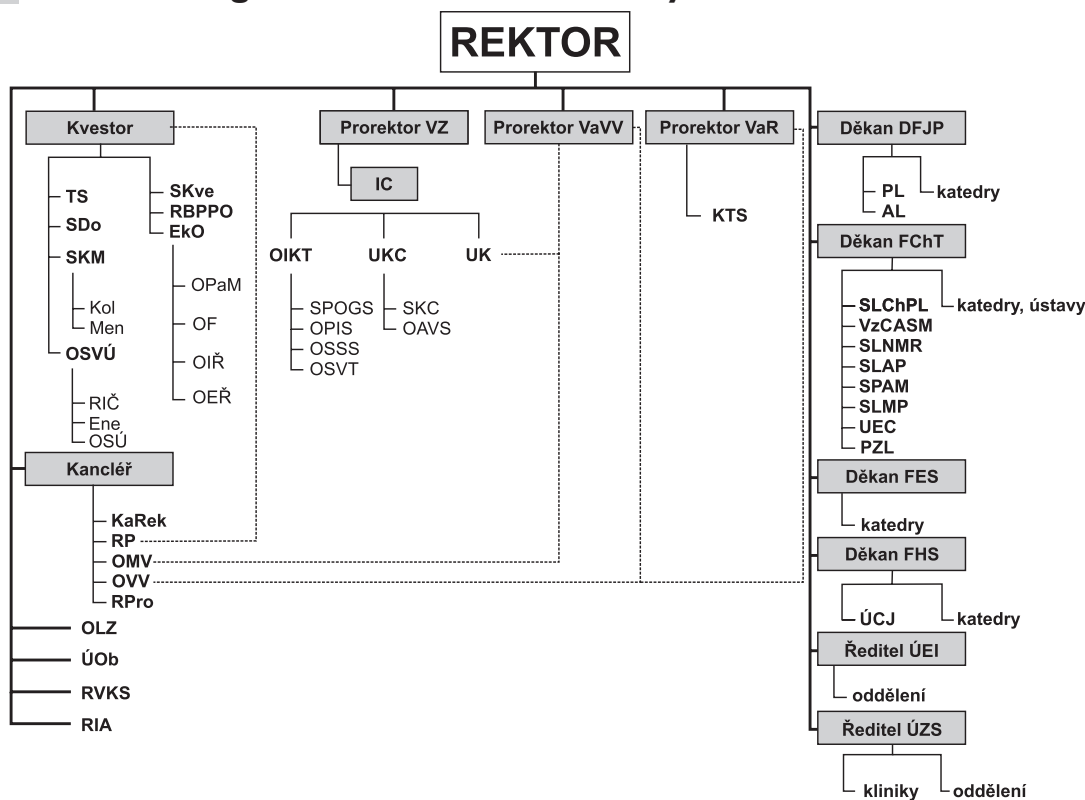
REKTOR

Kvestor

TS
SDo
SKM
Kol
Men
OSVÚ
RIČ
Ene
OSÚ

SKve
RBPPO
EkO
OPaM
OF
OIŘ
OEŘ

Kancléř

KaRek
RP
OMV
OVV
RPro

OLZ
ÚOb
RVKS
RIA

Prorektor VZ

IC

OIKT
SPOGS
OPIS
OSSS
OSVT

UKC
SKC
OAVS

UK

Prorektor VaVV

Prorektor VaR

KTS

Děkan DFJP

PL
AL
katedry

Děkan FChT

SLChPL
VzCASM
SLNMR
SLAP
SPAM
SLMP
UEC
PZL
katedry, ústavy

Děkan FES

katedry

Děkan FHS

ÚCJ
katedry

Ředitel ÚEI

oddělení

Ředitel ÚZS

kliniky
oddělení